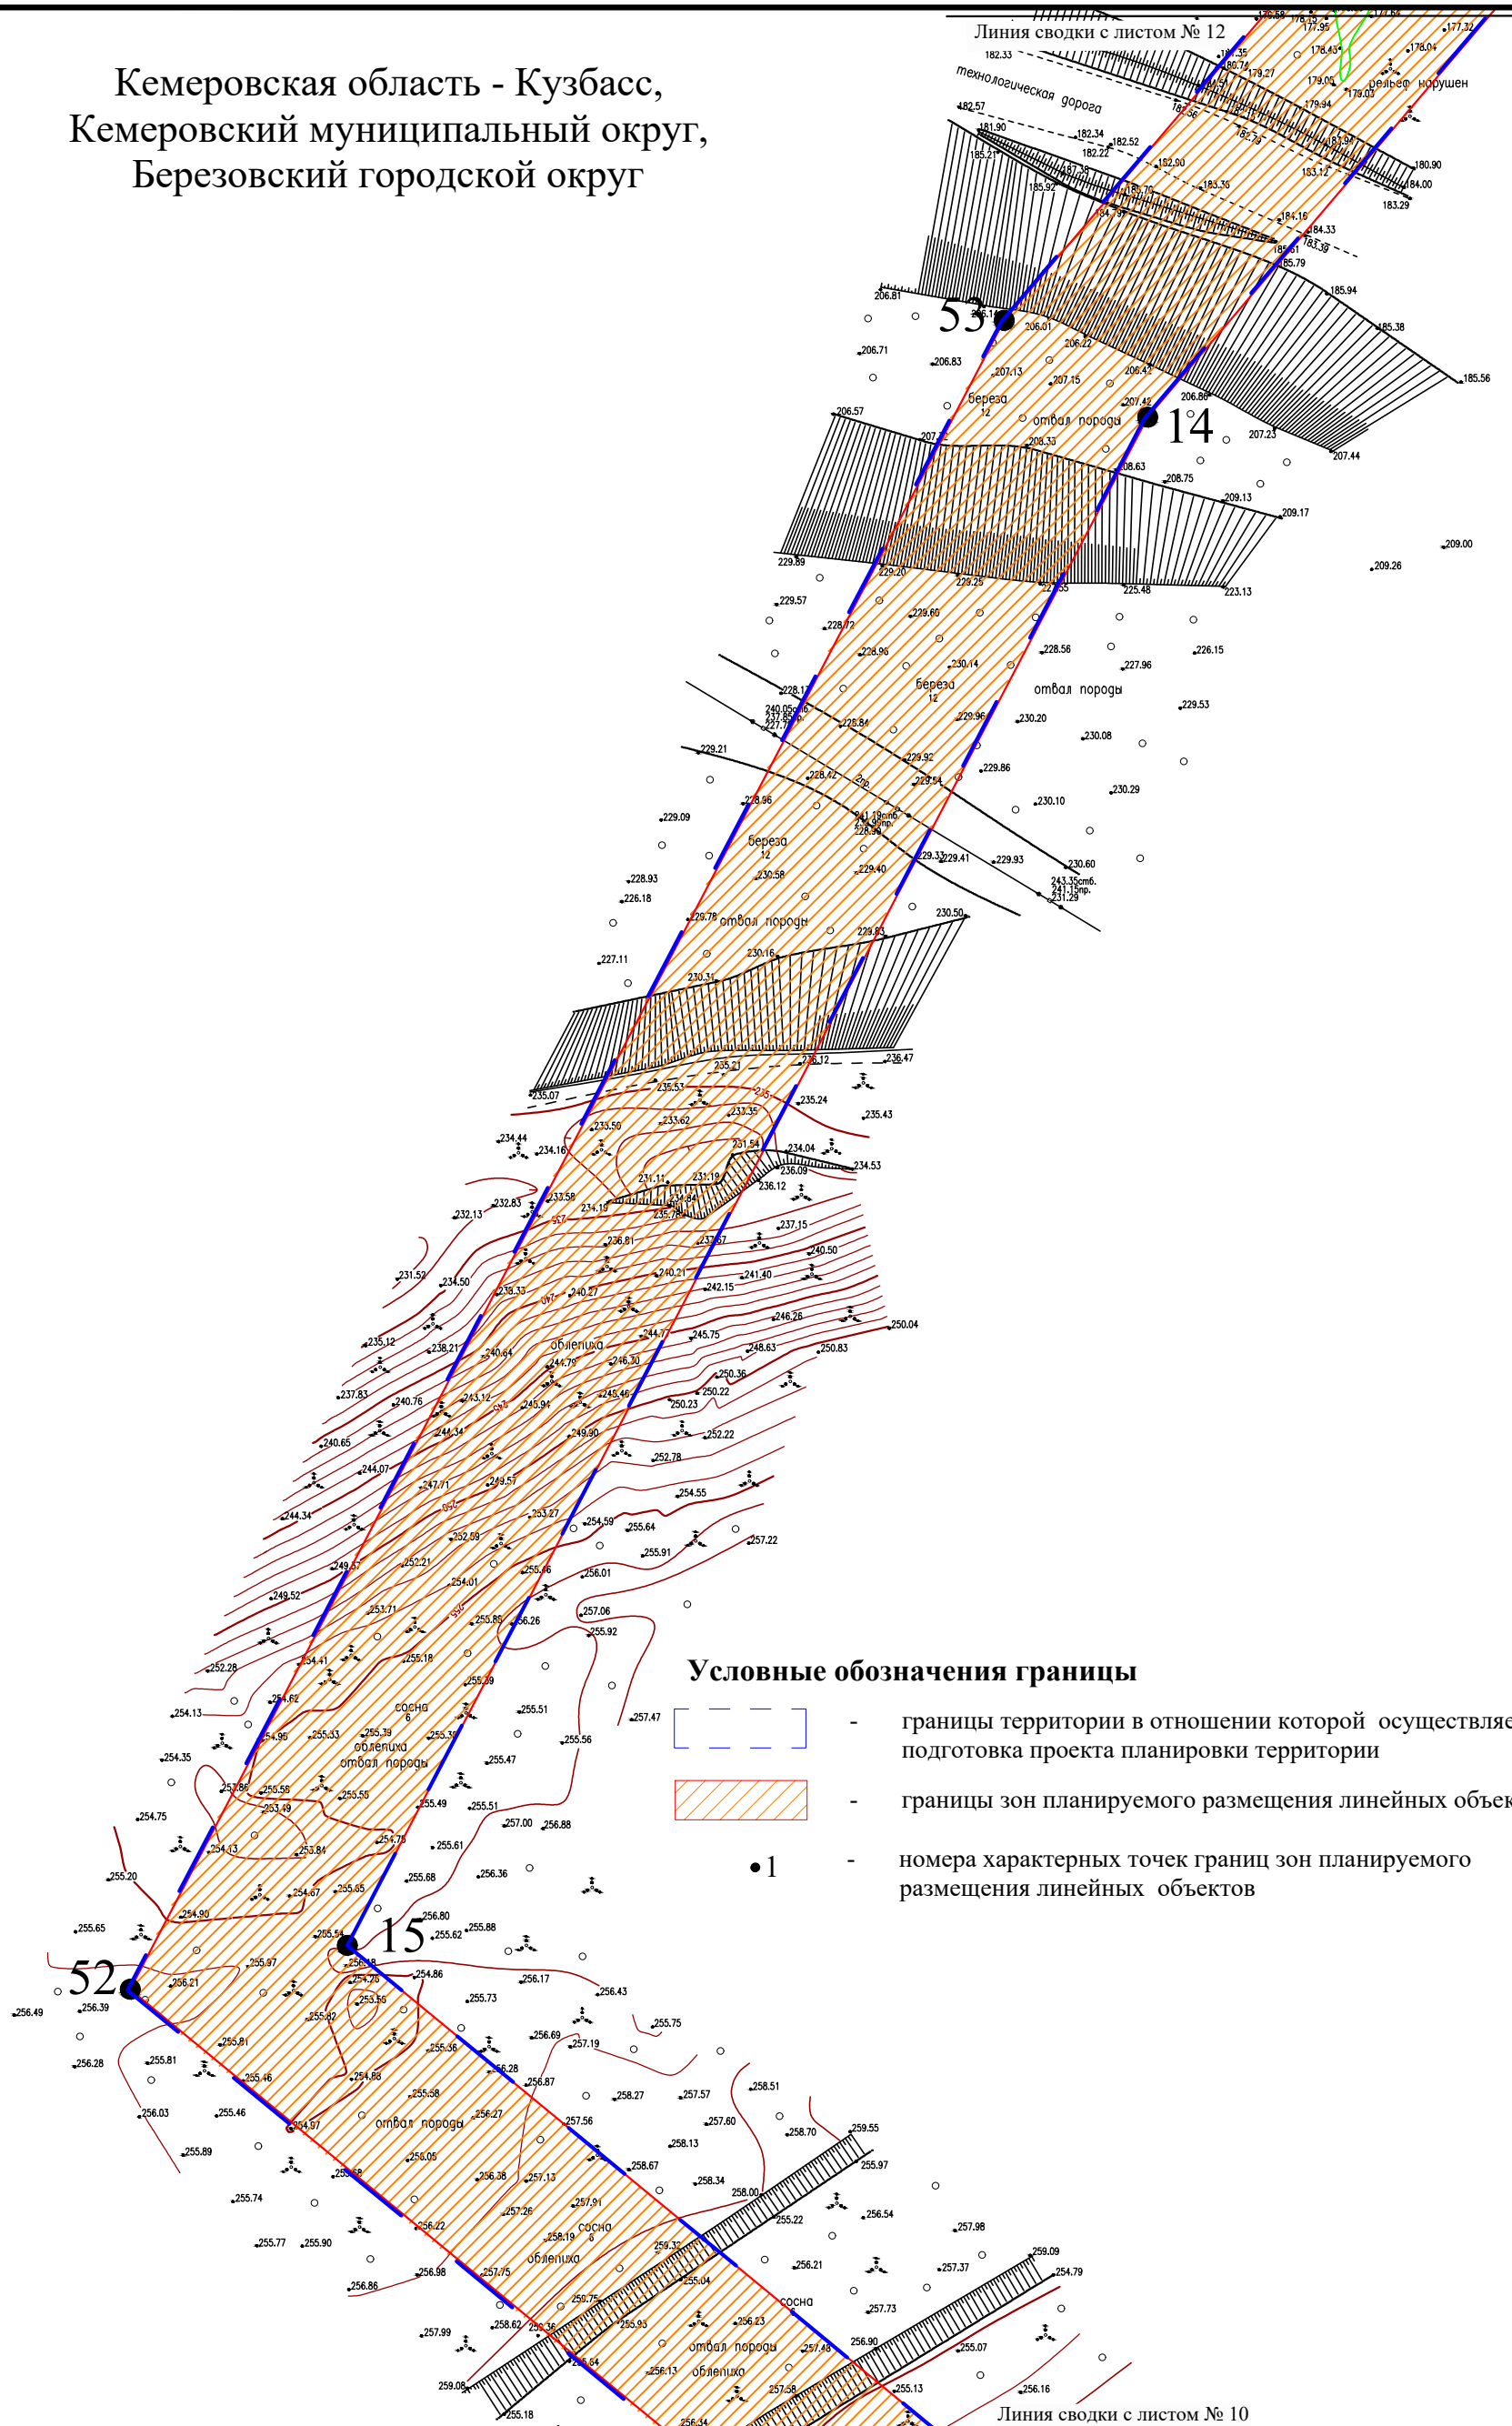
Кемеровская область - Кузбасс,
Кемеровский муниципальный округ,
Березовский городской округ

Линия сводки с листом № 12

технологическая дорога

рельеф нарушен

53

14

береза
12

отвал породы

береза
12

отвал породы

береза
12

отвал породы

облепиха

сосна
6

облепиха

отвал породы

15

52

отвал породы

сосна
6

облепиха

сосна

отвал породы

облепиха

Условные обозначения границы

- границы территории в отношении которой осуществляе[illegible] подготовка проекта планировки территории

- границы зон планируемого размещения линейных объек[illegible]

1 - номера характерных точек границ зон планируемого размещения линейных объектов

Линия сводки с листом № 10